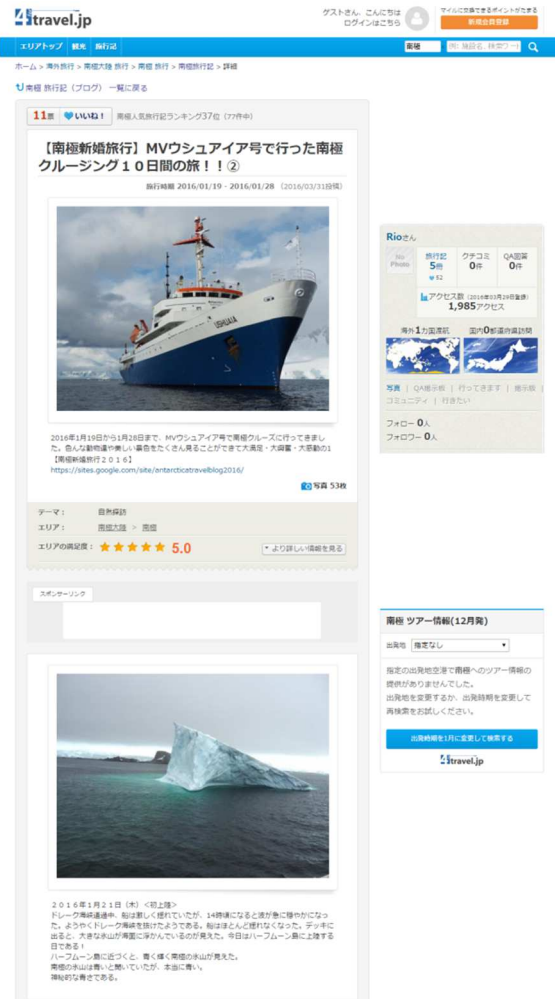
4travel.jp

ゲストさん、こんにちは
ログインはこちら

マイルに交換できるポイントがたまる
新規会員登録

エリアトップ | 観光 | 旅行記

南極 | 例) 施設名、検索ワード

ホーム > 海外旅行 > 南極大陸 旅行 > 南極 旅行 > 南極旅行記 > 詳細

南極 旅行記（ブログ） 一覧に戻る

11票 いいね！ 南極人気旅行記ランキング37位（77件中）

【南極新婚旅行】MVウシュアイア号で行った南極クルージング１０日間の旅！！②

旅行時期 2016/01/19 - 2016/01/28 （2016/03/31投稿）

USHUAIA

2016年1月19日から1月28日まで、MVウシュアイア号で南極クルーズに行ってきました。色んな動物達や美しい景色をたくさん見ることができて大満足・大興奮・大感動の1【南極新婚旅行２０１６】
https://sites.google.com/site/antarcticatravelblog2016/

写真 53枚

テーマ： 自然探訪
エリア： 南極大陸 > 南極
エリアの満足度： 5.0
より詳しい情報を見る

スポンサーリンク

２０１６年１月２１日（木）＜初上陸＞
ドレーク海峡通過中。船は激しく揺れていたが、14時頃になると波が急に穏やかになった。ようやくドレーク海峡を抜けたようである。船はほとんど揺れなくなった。デッキに出ると、大きな氷山が海面に浮かんでいるのが見えた。今日はハーフムーン島に上陸する日である！
ハーフムーン島に近づくと、青く輝く南極の氷山が見えた。
南極の氷山は青いと聞いていたが、本当に青い。
神秘的な青さである。

Rioさん
No Photo
旅行記 5冊 52
クチコミ 0件
QA回答 0件
アクセス数（2016年03月29日集計） 1,985アクセス
海外1カ国渡航
国内0都道府県訪問
写真 | QA掲示板 | 行ってきます | 掲示板 | コミュニティ | 行きたい
フォロー 0人
フォロワー 0人

南極 ツアー情報（12月発）
出発地 指定なし
指定の出発地空港で南極へのツアー情報の提供がありませんでした。
出発地を変更するか、出発時期を変更して再検索をお試しください。
出発時期を1月に変更して検索する
4travel.jp